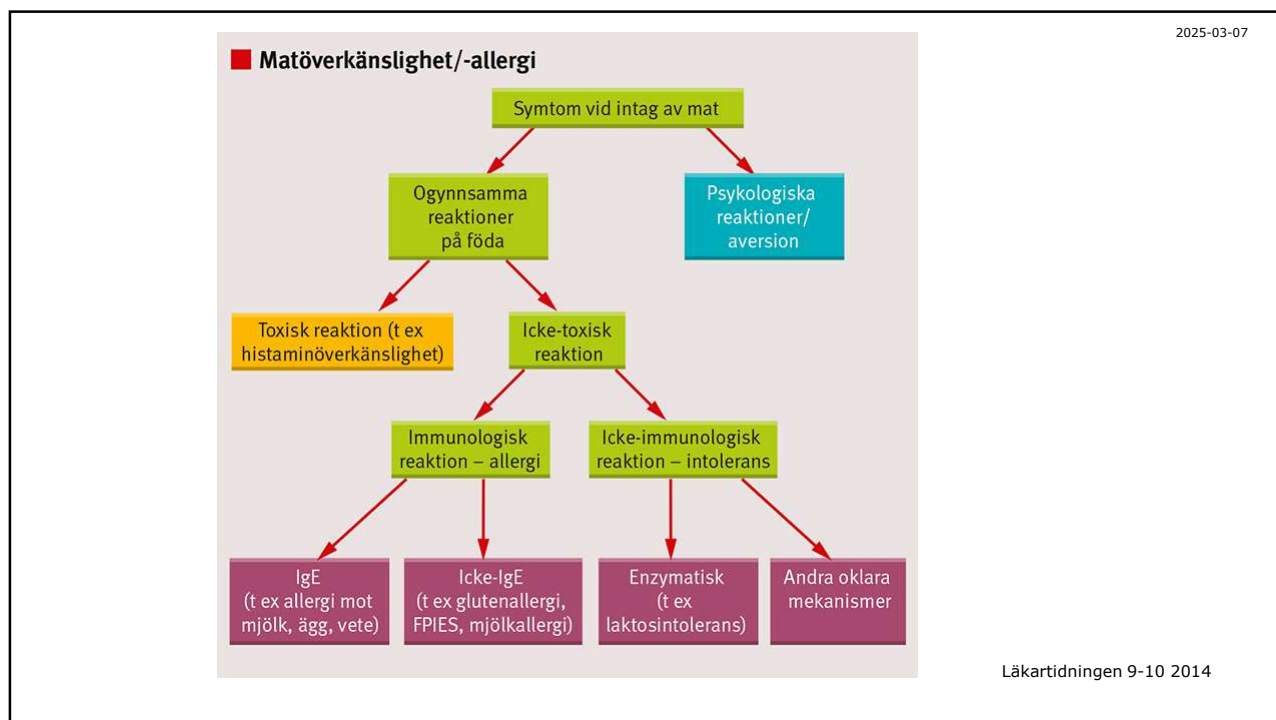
2025-03-07

Matöverkänslighet/-allergi

Symtom vid intag av mat

Ogynnsamma reaktioner på föda

Psykologiska reaktioner/ aversion

Toxisk reaktion (t ex histaminöverkänslighet)

Icke-toxisk reaktion

Immunologisk reaktion – allergi

Icke-immunologisk reaktion – intolerans

IgE (t ex allergi mot mjölk, ägg, vete)

Icke-IgE (t ex glutenallergi, FPIES, mjölkallergi)

Enzymatisk (t ex laktosintolerans)

Andra oklara mekanismer

Läkartidningen 9-10 2014